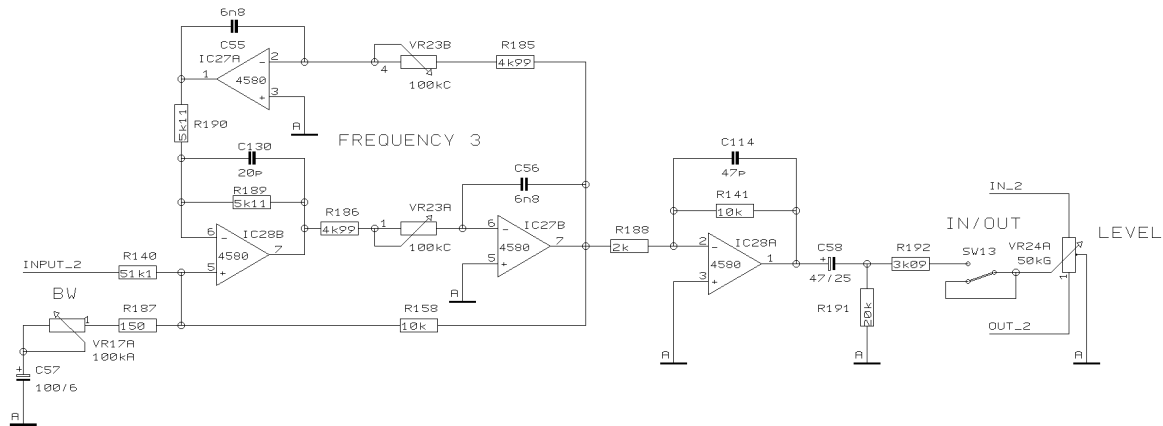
6n8
C55
IC27A
2
1
4580
3
4
VR23B
100kC
R185
4k99
5k11
R190
A
FREQUENCY 3
C130
20p
R189
5k11
6
IC28B
4580
5
7
R186
4k99
1
VR23A
100kC
C56
6n8
6
IC27B
4580
5
7
A
R188
2k
C114
47p
R141
10k
2
IC28A
4580
3
1
A
C58
47/25
R191
20k
A
R192
3k09
IN/OUT
SW13
IN_2
VR24A
50kG
1
LEVEL
OUT_2
A
INPUT_2
R140
51k1
BW
R187
150
1
VR17A
100kA
R158
10k
C57
100/6
A